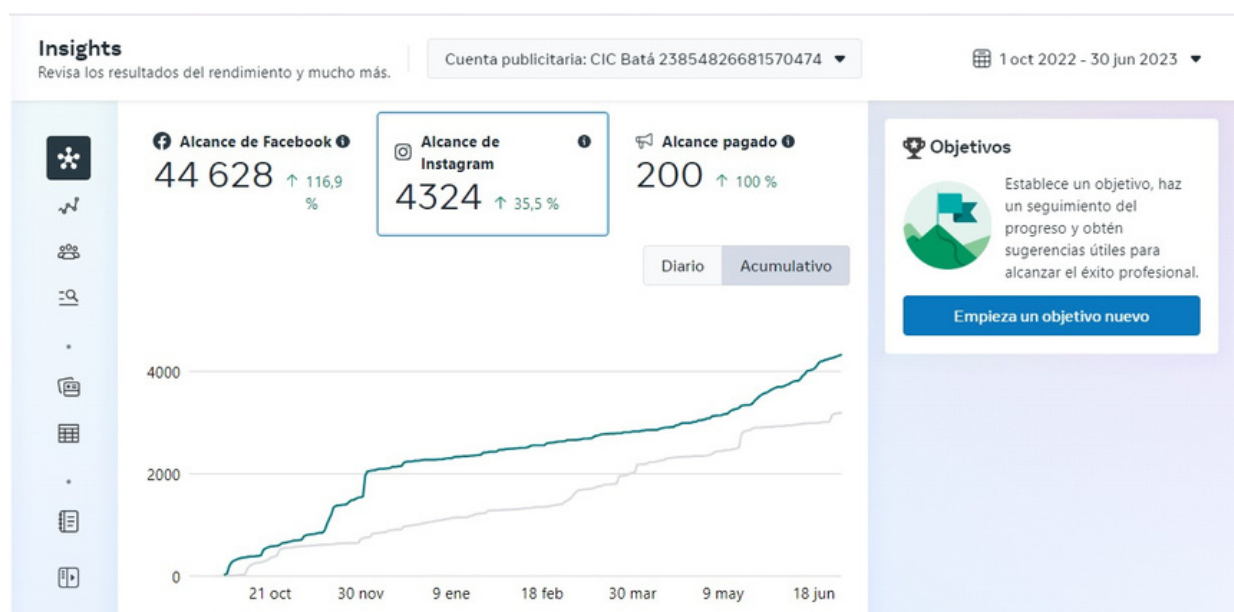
Insights
Revisa los resultados del rendimiento y mucho más.

Cuenta publicitaria: CIC Batá 23854826681570474

1 oct 2022 - 30 jun 2023

Alcance de Facebook
44 628 ↑ 116,9 %

Alcance de Instagram
4324 ↑ 35,5 %

Alcance pagado
200 ↑ 100 %

Diario
Acumulativo

4000
2000
0

21 oct
30 nov
9 ene
18 feb
30 mar
9 may
18 jun

Objetivos
Establece un objetivo, haz un seguimiento del progreso y obtén sugerencias útiles para alcanzar el éxito profesional.

Empieza un objetivo nuevo